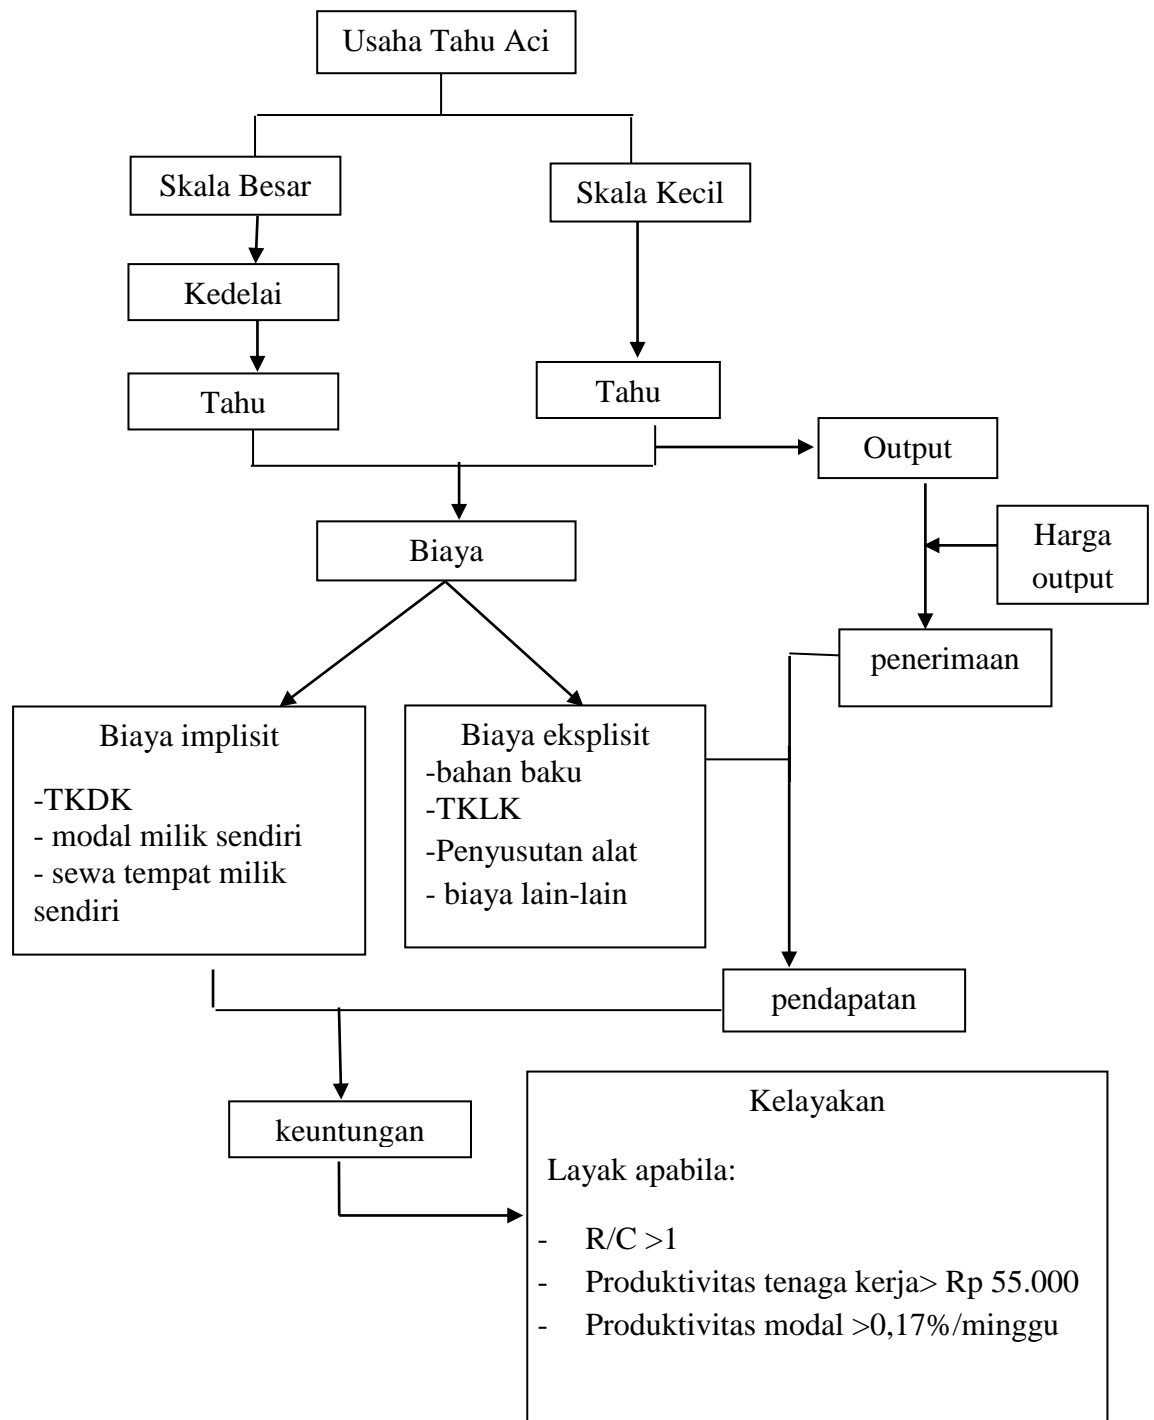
Usaha Tahu Aci

Skala Besar

Skala Kecil

Kedelai

Tahu

Tahu

Output

Biaya

Harga output

penerimaan

Biaya implisit

-TKDK
- modal milik sendiri
- sewa tempat milik sendiri

Biaya eksplisit
-bahan baku
-TKLK
-Penyusutan alat
- biaya lain-lain

pendapatan

keuntungan

Kelayakan

Layak apabila:

- R/C >1
- Produktivitas tenaga kerja> Rp 55.000
- Produktivitas modal >0,17%/minggu